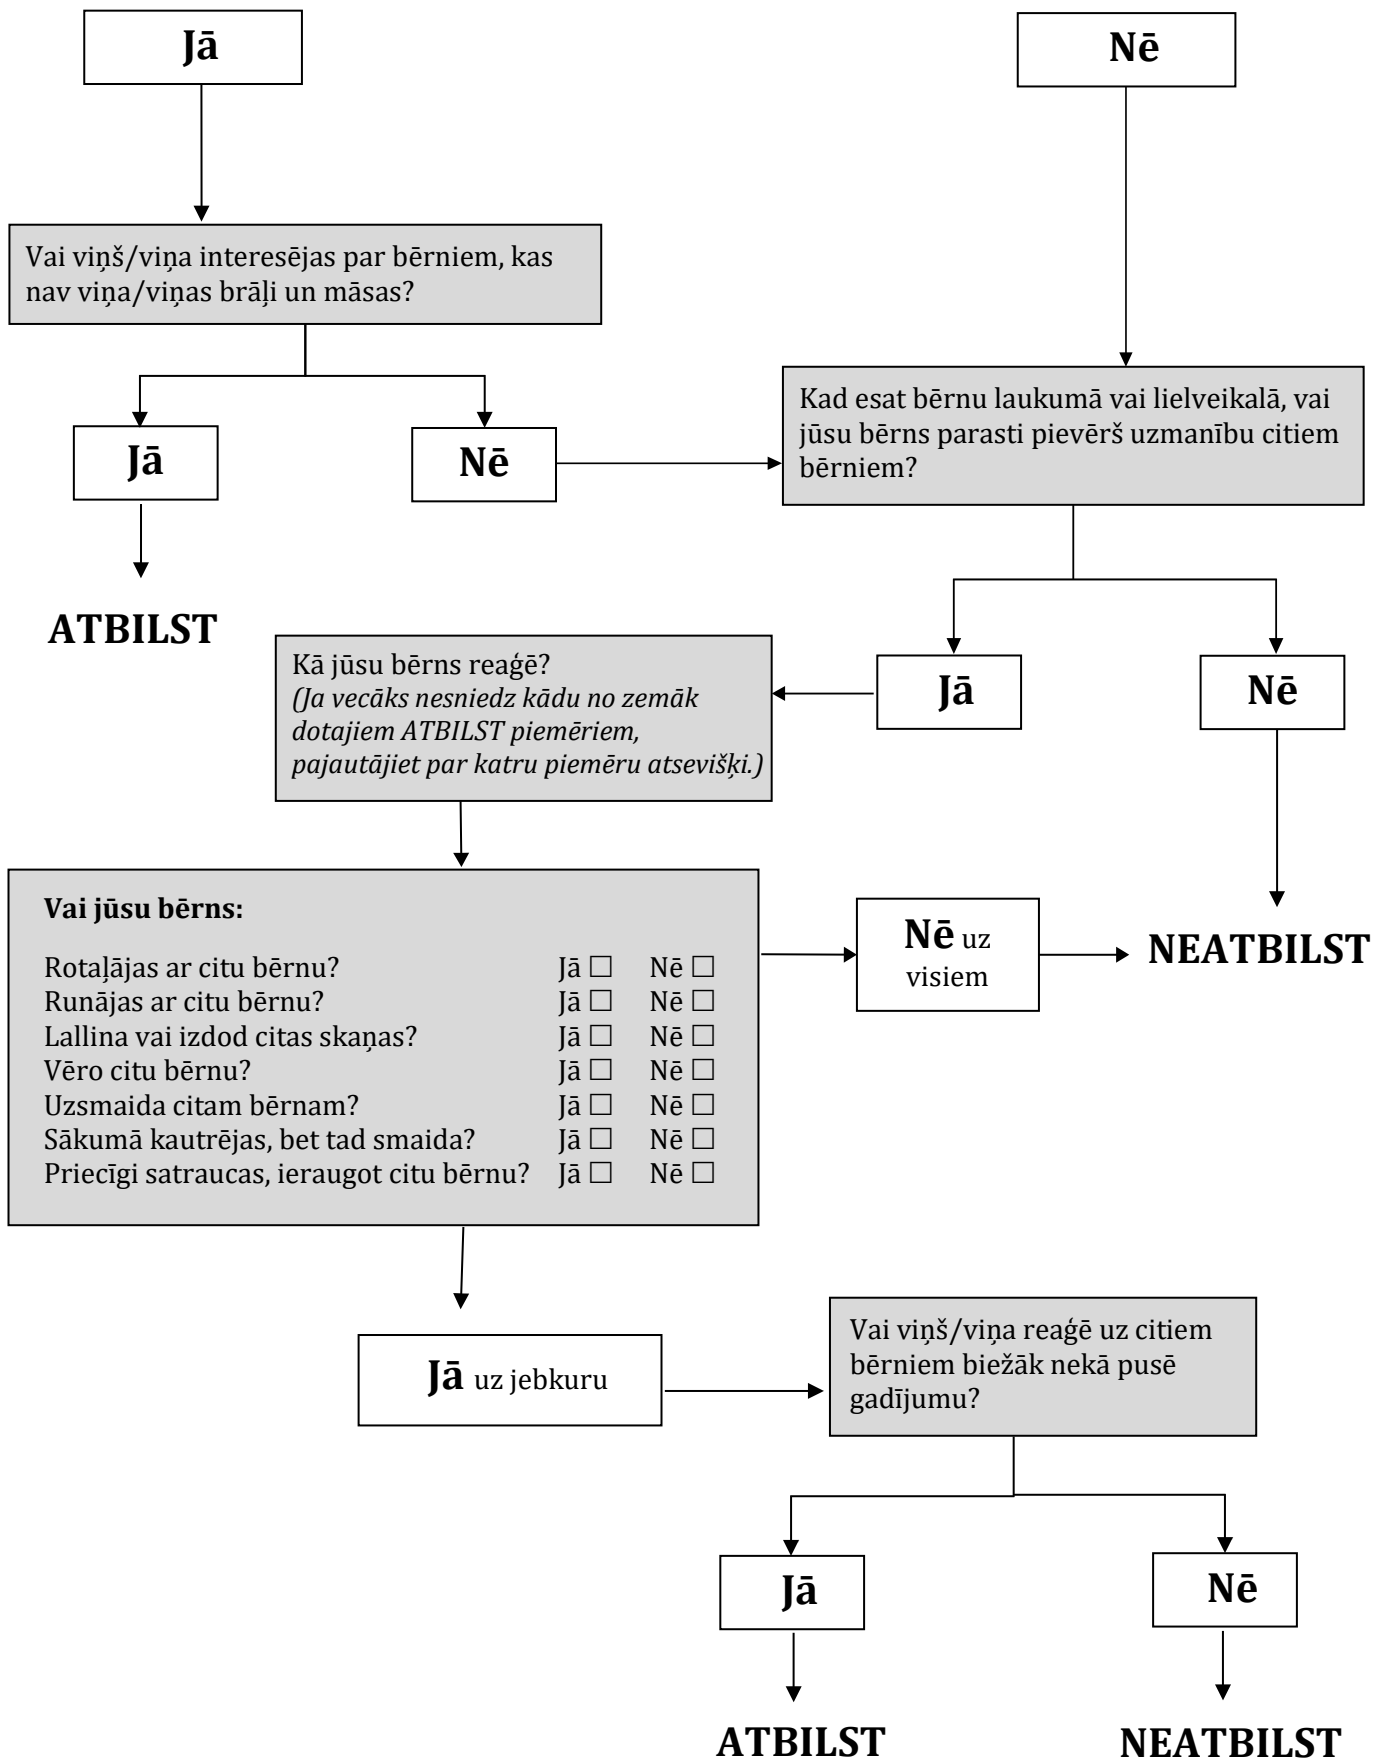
Jā

Nē

Vai viņš/viņa interesējas par bērniem, kas nav viņa/viņas brāļi un māsas?

Jā

Nē

Kad esat bērnu laukumā vai lielveikalā, vai jūsu bērns parasti pievērš uzmanību citiem bērniem?

ATBILST

Kā jūsu bērns reaģē?
*(Ja vecāks nesniedz kādu no zemāk dotajiem ATBILST piemēriem, pajautājiet par katru piemēru atsevišķi.)*

Jā

Nē

**Vai jūsu bērns:**

| | | |
|---|---|---|
| Rotaļājas ar citu bērnu? | Jā ☐ | Nē ☐ |
| Runājas ar citu bērnu? | Jā ☐ | Nē ☐ |
| Lallina vai izdod citas skaņas? | Jā ☐ | Nē ☐ |
| Vēro citu bērnu? | Jā ☐ | Nē ☐ |
| Uzsmaida citam bērnam? | Jā ☐ | Nē ☐ |
| Sākumā kautrējas, bet tad smaida? | Jā ☐ | Nē ☐ |
| Priecīgi satraucas, ieraugot citu bērnu? | Jā ☐ | Nē ☐ |

Nē uz visiem

NEATBILST

Jā uz jebkuru

Vai viņš/viņa reaģē uz citiem bērniem biežāk nekā pusē gadījumu?

Jā

Nē

ATBILST

NEATBILST